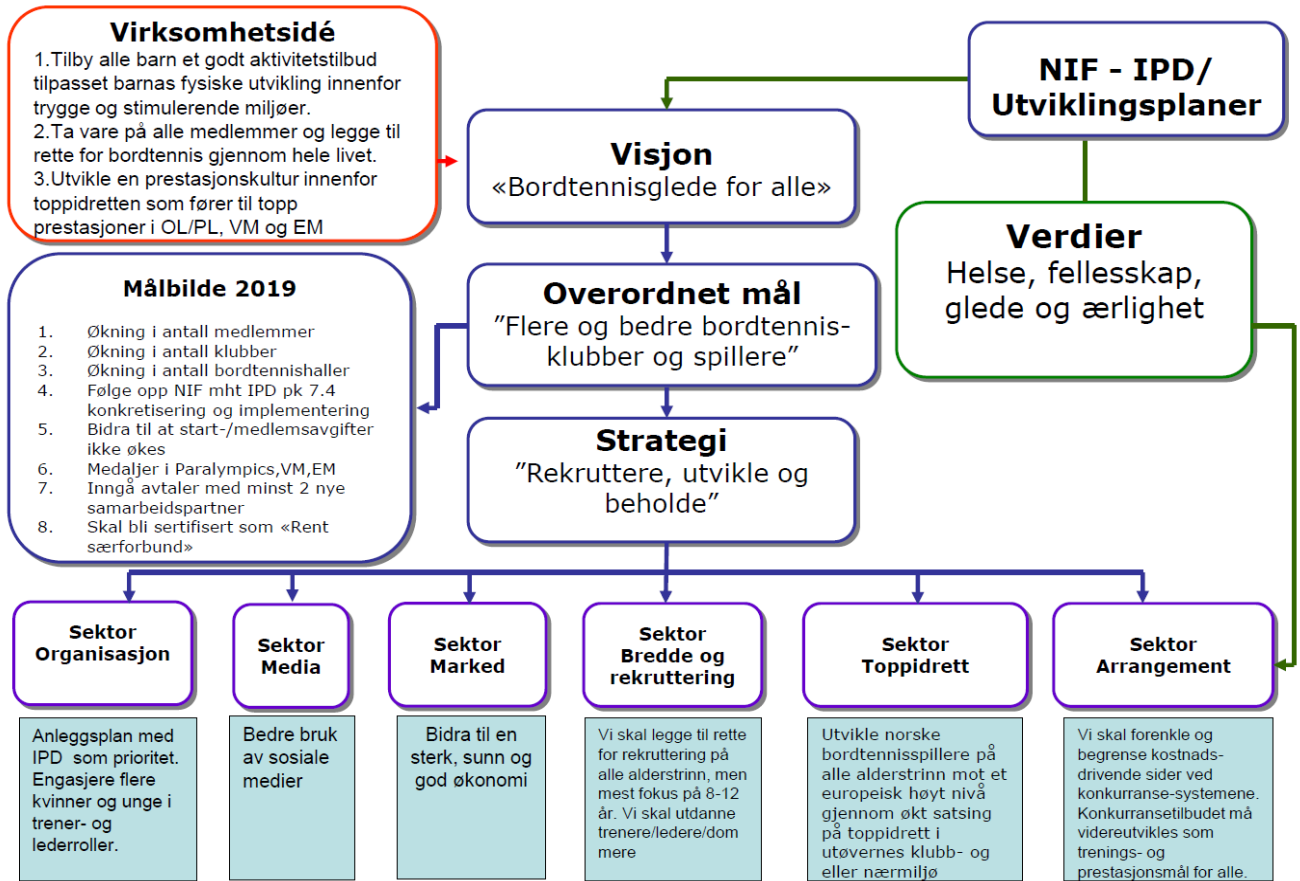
Virksomhetsidé
1.Tilby alle barn et godt aktivitetstilbud tilpasset barnas fysiske utvikling innenfor trygge og stimulerende miljøer.
2.Ta vare på alle medlemmer og legge til rette for bordtennis gjennom hele livet.
3.Utvikle en prestasjonskultur innenfor toppidretten som fører til topp prestasjoner i OL/PL, VM og EM

NIF - IPD/ Utviklingsplaner

Visjon
«Bordtennisglede for alle»

Verdier
Helse, fellesskap, glede og ærlighet

Målbilde 2019
1. Økning i antall medlemmer
2. Økning i antall klubber
3. Økning i antall bordtennishaller
4. Følge opp NIF mht IPD pk 7.4 konkretisering og implementering
5. Bidra til at start-/medlemsavgifter ikke økes
6. Medaljer i Paralympics,VM,EM
7. Inngå avtaler med minst 2 nye samarbeidspartner
8. Skal bli sertifisert som «Rent særforbund»

Overordnet mål
"Flere og bedre bordtennis-klubber og spillere"

Strategi
"Rekruttere, utvikle og beholde"

Sektor Organisasjon

Sektor Media

Sektor Marked

Sektor Bredde og rekruttering

Sektor Toppidrett

Sektor Arrangement

Anleggsplan med IPD som prioritet. Engasjere flere kvinner og unge i trener- og lederroller.

Bedre bruk av sosiale medier

Bidra til en sterk, sunn og god økonomi

Vi skal legge til rette for rekruttering på alle alderstrinn, men mest fokus på 8-12 år. Vi skal utdanne trenere/ledere/dom mere

Utvikle norske bordtennisspillere på alle alderstrinn mot et europeisk høyt nivå gjennom økt satsing på toppidrett i utøvernes klubb- og eller nærmiljø

Vi skal forenkle og begrense kostnads-drivende sider ved konkurranse-systemene. Konkurransetilbudet må videreutvikles som trenings- og prestasjonsmål for alle.